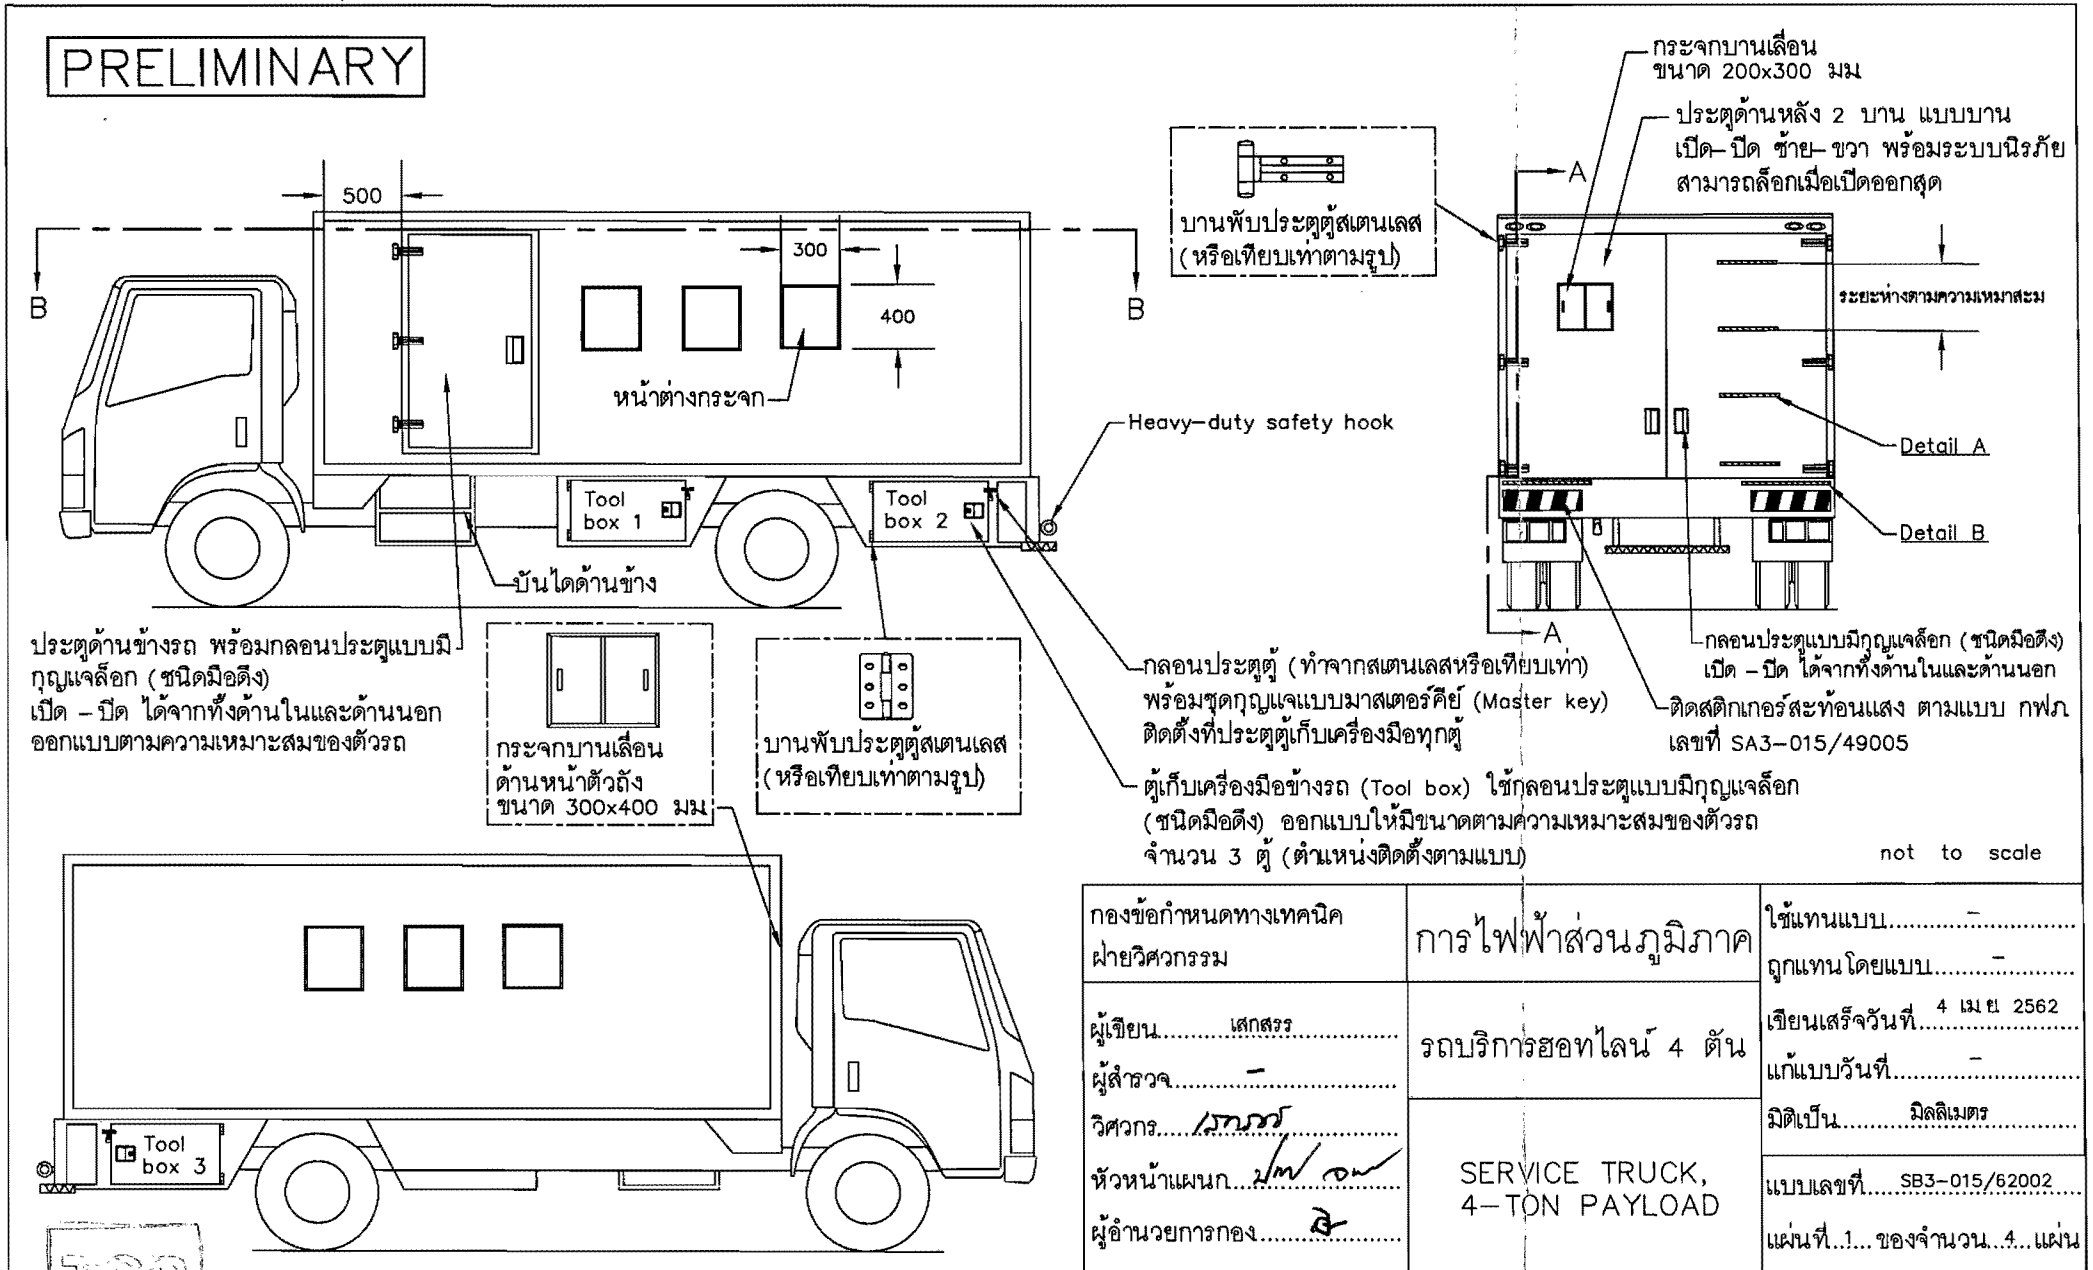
PRELIMINARY

500

300

400

B

B

หน้าต่างกระจก

Heavy-duty safety hook

Tool box 1

Tool box 2

บันไดด้านข้าง

บานพับประตูตู้สเตนเลส (หรือเทียบเท่าตามรูป)

กระจกบานเลื่อน ขนาด 200x300 มม

ประตูด้านหลัง 2 บาน แบบบาน เปิด– ปิด ซ้าย– ขวา พร้อมระบบนิรภัย สามารถล็อกเมื่อเปิดออกสุด

A

A

ระยะห่างตามความเหมาะสม

Detail A

Detail B

ประตูด้านข้างรถ พร้อมกลอนประตูแบบมีกุญแจล็อก (ชนิดมือดึง) เปิด – ปิด ได้จากทั้งด้านในและด้านนอก ออกแบบตามความเหมาะสมของตัวรถ

กระจกบานเลื่อน ด้านหน้าตัวถัง ขนาด 300x400 มม

บานพับประตูตู้สเตนเลส (หรือเทียบเท่าตามรูป)

กลอนประตูตู้ (ทำจากสเตนเลสหรือเทียบเท่า) พร้อมชุดกุญแจแบบมาสเตอร์คีย์ (Master key) ติดตั้งที่ประตูตู้เก็บเครื่องมือทุกตู้

กลอนประตูแบบมีกุญแจล็อก (ชนิดมือดึง) เปิด – ปิด ได้จากทั้งด้านในและด้านนอก

ติดสติกเกอร์สะท้อนแสง ตามแบบ กฟภ เลขที่ SA3-015/49005

ตู้เก็บเครื่องมือข้างรถ (Tool box) ใช้กลอนประตูแบบมีกุญแจล็อก (ชนิดมือดึง) ออกแบบให้มีขนาดตามความเหมาะสมของตัวรถ จำนวน 3 ตู้ (ตำแหน่งติดตั้งตามแบบ)

not to scale

Tool box 3

| กองข้อกำหนดทางเทคนิค ฝ่ายวิศวกรรม | การไฟฟ้าส่วนภูมิภาค | ใช้แทนแบบ......–...... ถูกแทนโดยแบบ......–...... |
|---|---|---|
| ผู้เขียน......เสกสรร...... ผู้สำรวจ......–...... | รถบริการฮอทไลน์ 4 ตัน | เขียนเสร็จวันที่ 4 เม.ย. 2562 แก้แบบวันที่......–...... |
| วิศวกร......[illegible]...... หัวหน้าแผนก......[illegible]...... ผู้อำนวยการกอง......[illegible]...... | SERVICE TRUCK, 4–TON PAYLOAD | มิติเป็น......มิลลิเมตร...... แบบเลขที่......SB3-015/62002...... แผ่นที่...1...ของจำนวน...4...แผ่น |